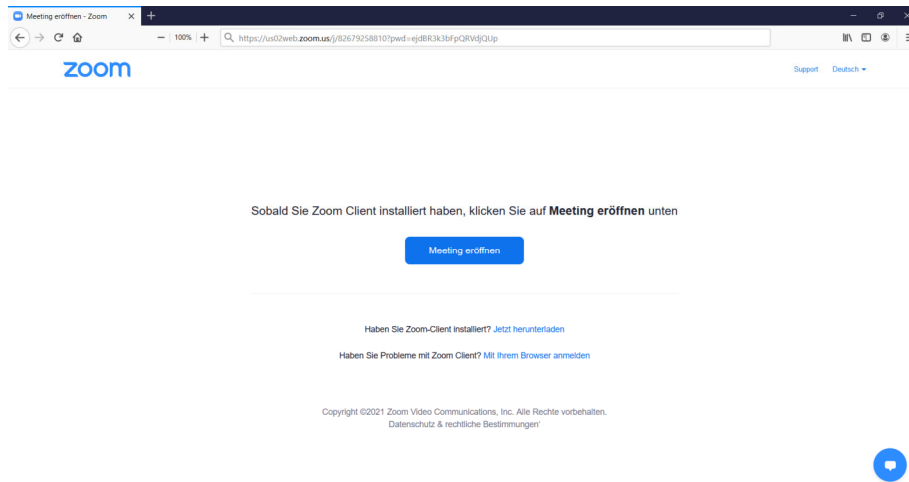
Meeting eröffnen - Zoom

100%

https://us02web.zoom.us/j/82679258810?pwd=ejdBR3k3bFpQRVdjQUp

zoom

Support Deutsch

Sobald Sie Zoom Client installiert haben, klicken Sie auf **Meeting eröffnen** unten

Meeting eröffnen

Haben Sie Zoom-Client installiert? Jetzt herunterladen

Haben Sie Probleme mit Zoom Client? Mit Ihrem Browser anmelden

Copyright ©2021 Zoom Video Communications, Inc. Alle Rechte vorbehalten.
Datenschutz & rechtliche Bestimmungen'